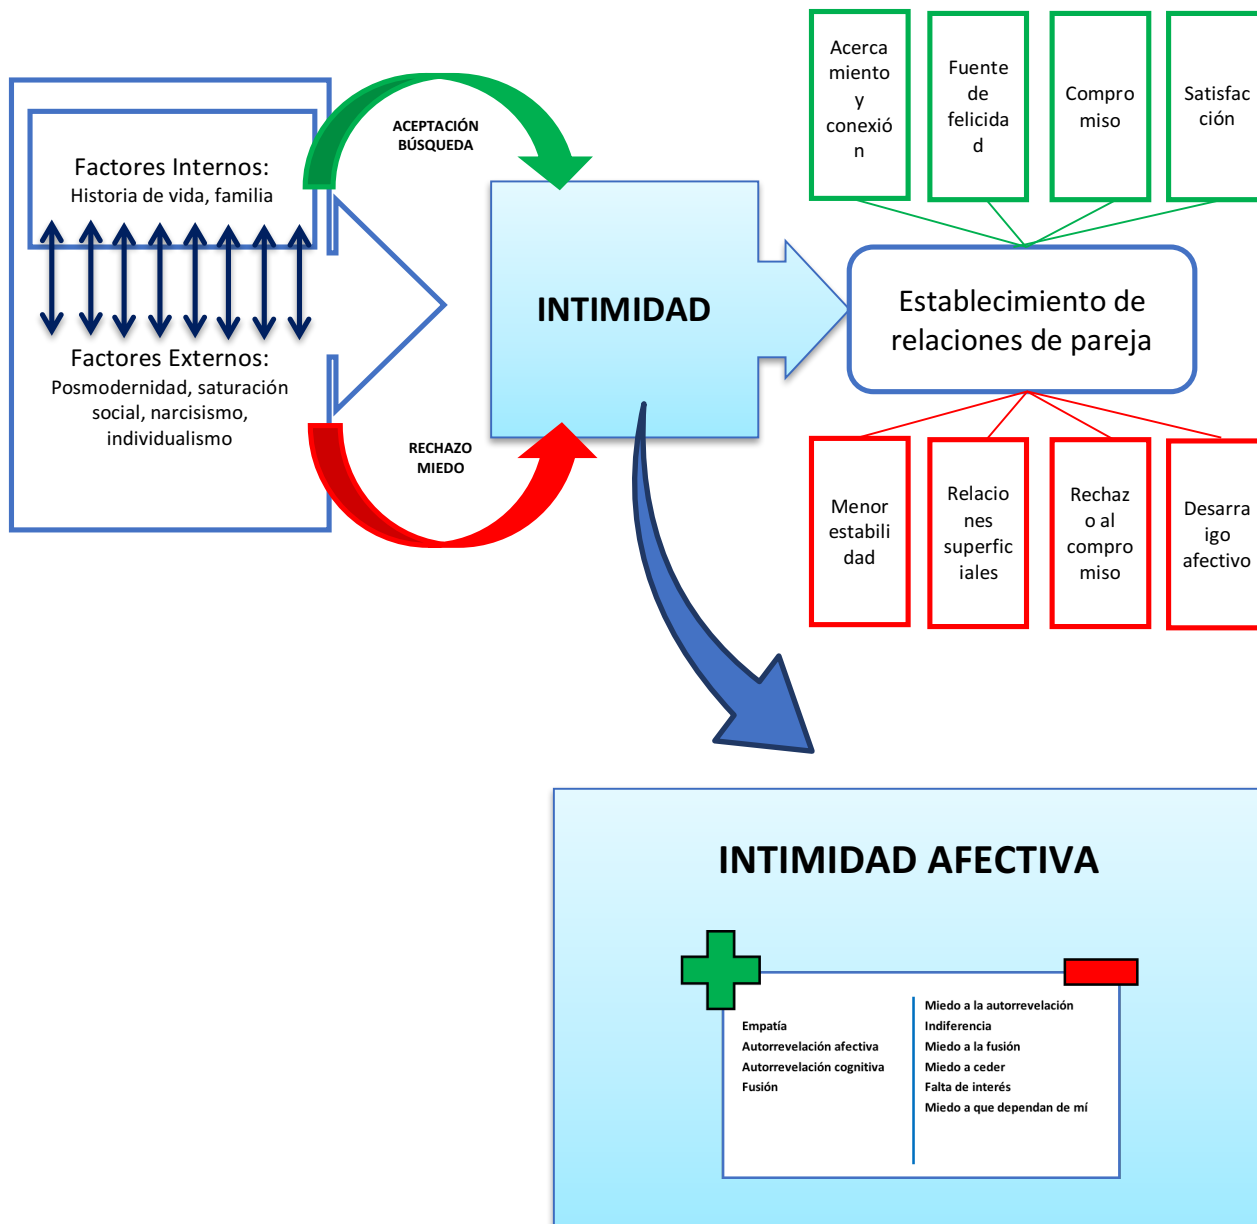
Factores Internos:
Historia de vida, familia

Factores Externos:
Posmodernidad, saturación social, narcisismo, individualismo

ACEPTACIÓN
BÚSQUEDA

RECHAZO
MIEDO

INTIMIDAD

Acerca miento y conexió n

Fuente de felicida d

Compro miso

Satisfac ción

Establecimiento de relaciones de pareja

Menor estabili dad

Relacio nes superfic iales

Rechaz o al compro miso

Desarra igo afectivo

INTIMIDAD AFECTIVA

Empatía
Autorrevelación afectiva
Autorrevelación cognitiva
Fusión

Miedo a la autorrevelación
Indiferencia
Miedo a la fusión
Miedo a ceder
Falta de interés
Miedo a que dependan de mí